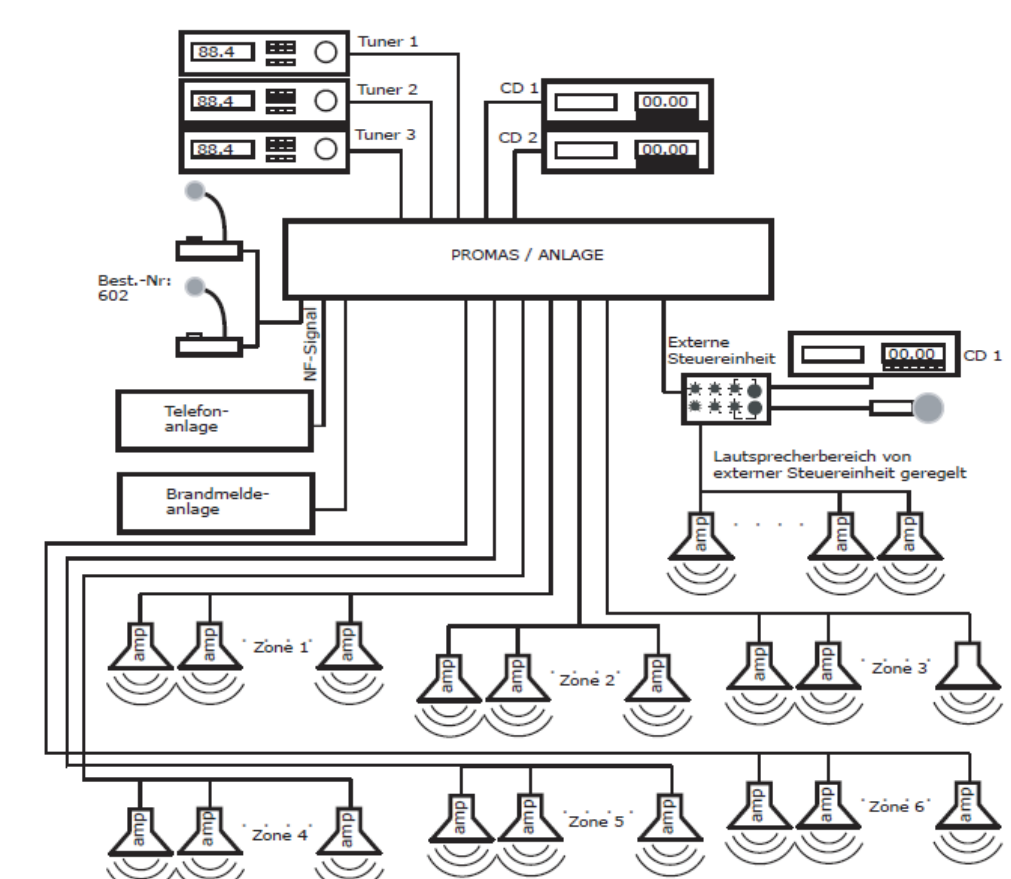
88.4
Tuner 1
88.4
Tuner 2
88.4
Tuner 3
CD 1
00.00
CD 2
00.00
PROMAS / ANLAGE
Best.-Nr: 602
NF-Signal
Telefonanlage
Brandmeldeanlage
Externe Steuereinheit
00.00
CD 1
Lautsprecherbereich von externer Steuereinheit geregelt
amp
amp
amp
amp
amp
amp
Zone 1
amp
amp
amp
Zone 2
amp
amp
Zone 3
amp
amp
amp
Zone 4
amp
amp
amp
Zone 5
amp
amp
amp
Zone 6
amp